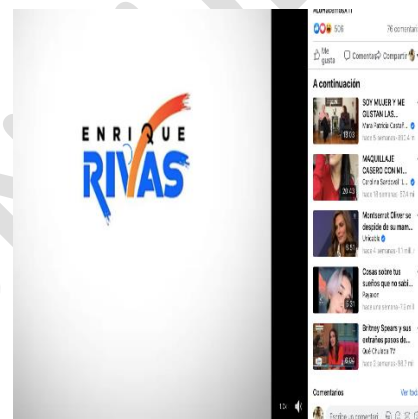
ENRIQUE
RIVAS

506
76 comentari

Me gusta
Comentar
Compartir

A continuación

SOY MUJER Y ME GUSTAN LAS...
María Patricia Castañ...
hace 5 semanas · 907,4 m

13:03

MAQUILLAJE CASERO CON MI...
Carolina Sandoval 1...
hace 18 semanas · 57,4 m

26:43

Montserrat Oliver se despide de su mam...
Unicable
hace 4 semanas · 91 mil

Cosas sobre tus sueños que no sabí...
Paparazzi
hace una semana · 13 mil

Britney Spears y sus extraños pasos de...
Qué Chulada TV
hace 2 semanas · 96,7 mil

6:04

Comentarios
Ver tod

Escribe un comentari

1:0